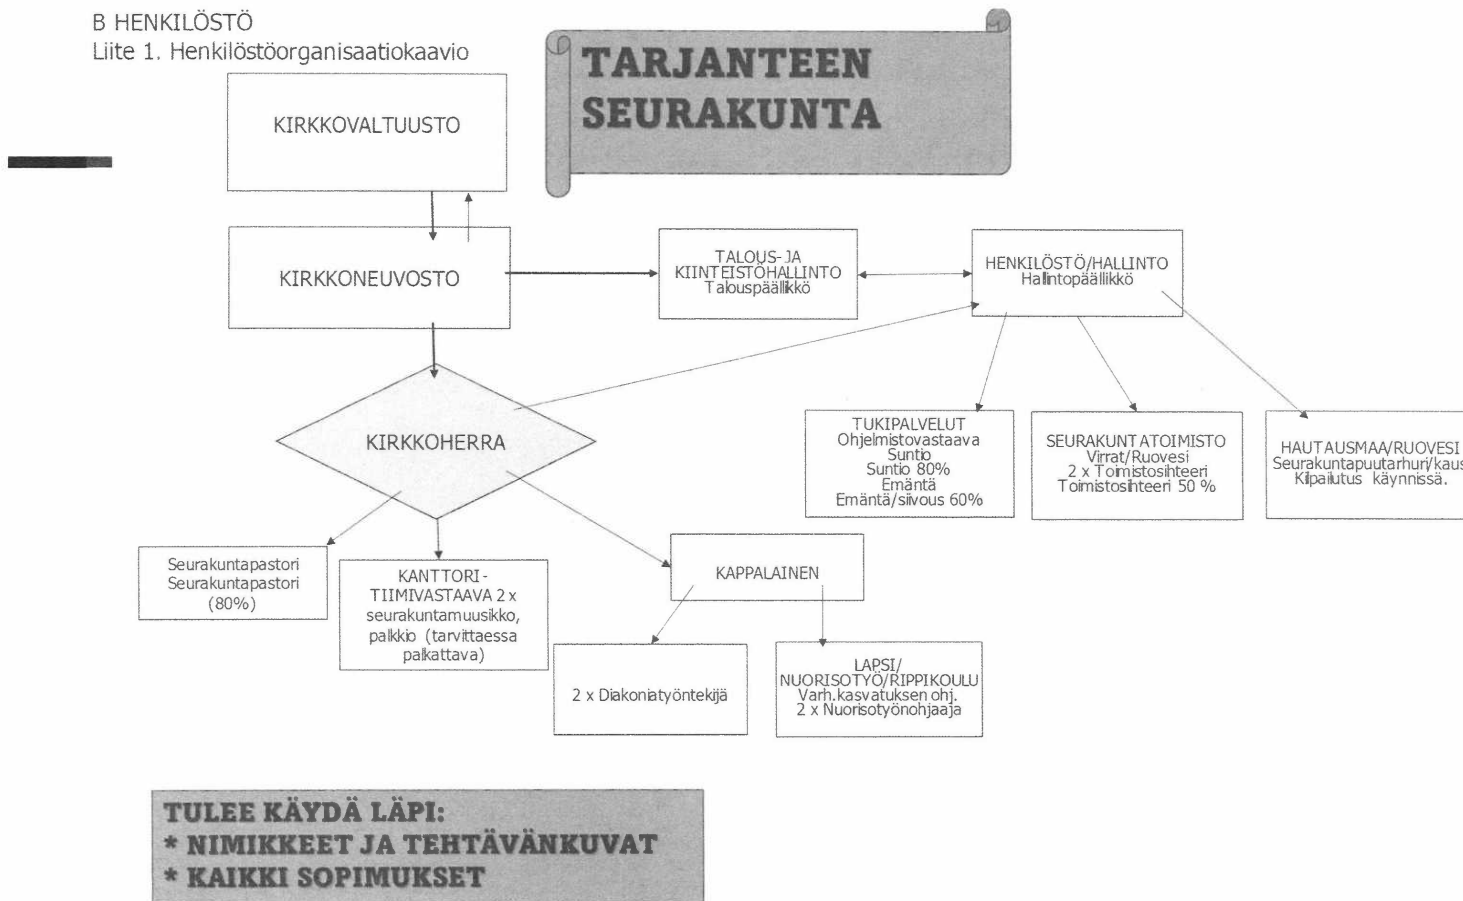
B HENKILÖSTÖ
Liite 1. Henkilöstöorganisaatiokaavio

TARJANTEEN SEURAKUNTA

KIRKKOVALTUUSTO

KIRKKONEUVOSTO

TALOUS- JA KIINTEISTÖHALLINTO
Talouspäällikkö

HENKILÖSTÖ/HALLINTO
Hallintopäällikkö

KIRKKOHERRA

TUKIPALVELUT
Ohjelmistovastaava
Suntio
Suntio 80%
Emäntä
Emäntä/siivous 60%

SEURAKUNTATOIMISTO
Virrat/Ruovesi
2 x Toimistosihteeri
Toimistosihteeri 50 %

HAUTAUSMAA/RUOVESI
Seurakuntapuutarhuri/kaus
Kilpailutus käynnissä.

Seurakuntapastori
Seurakuntapastori
(80%)

KANTTORI-TIIMIVASTAAVA 2 x seurakuntamuusikko, palkkio (tarvittaessa palkattava)

KAPPALAINEN

2 x Diakoniatyöntekijä

LAPSI/
NUORISOTYÖ/RIPPIKOULU
Varh.kasvatuksen ohj.
2 x Nuorisotyönohjaaja

TULEE KÄYDÄ LÄPI:
* NIMIKKEET JA TEHTÄVÄNKUVAT
* KAIKKI SOPIMUKSET